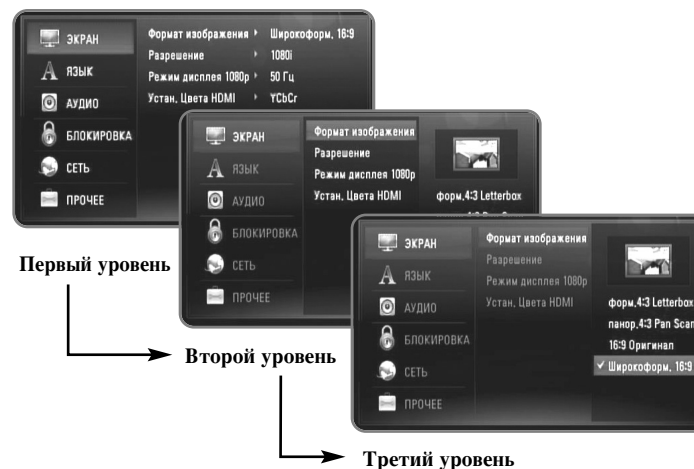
ЭКРАН
ЯЗЫК
АУДИО
БЛОКИРОВКА
СЕТЬ
ПРОЧЕЕ

Формат изображения ▸ Широкоформ. 16:9
Разрешение ▸ 1080i
Режим дисплея 1080p ▸ 50 Гц
Устан. Цвета HDMI ▸ YCbCr

Первый уровень

ЭКРАН
ЯЗЫК
АУДИО
БЛОКИРОВКА
СЕТЬ
ПРОЧЕЕ

Формат изображения
Разрешение
Режим дисплея 1080p
Устан. Цвета HDMI

форм.4:3 Letterbox
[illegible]

Второй уровень

ЭКРАН
ЯЗЫК
АУДИО
БЛОКИРОВКА
СЕТЬ
ПРОЧЕЕ

Формат изображения
Разрешение
Режим дисплея 1080p
Устан. Цвета HDMI

форм.4:3 Letterbox
панор.4:3 Pan Scan
16:9 Оригинал
✓ Широкоформ. 16:9

Третий уровень